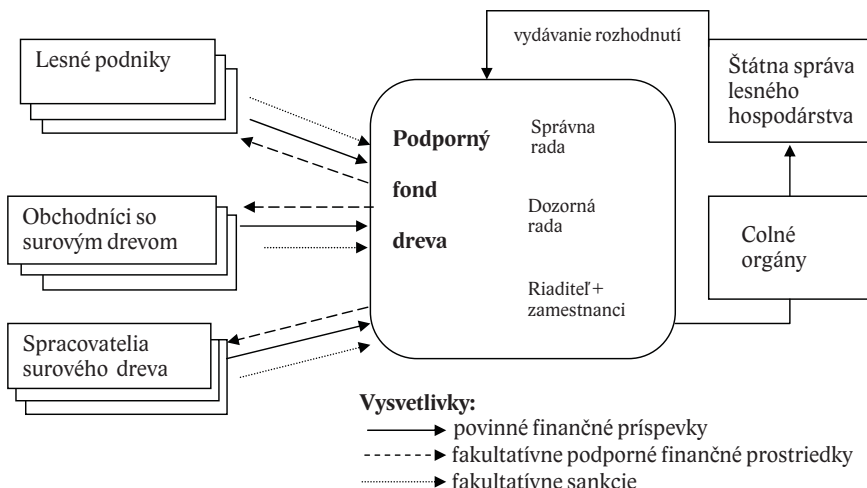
Lesné podniky

Obchodníci so surovým drevom

Spracovatelia surového dreva

vydávanie rozhodnutí

Podporný fond dreva

Správna rada

Dozorná rada

Riaditeľ + zamestnanci

Štátna správa lesného hospodárstva

Colné orgány

Vysvetlivky:
povinné finančné príspevky
fakultatívne podporné finančné prostriedky
fakultatívne sankcie